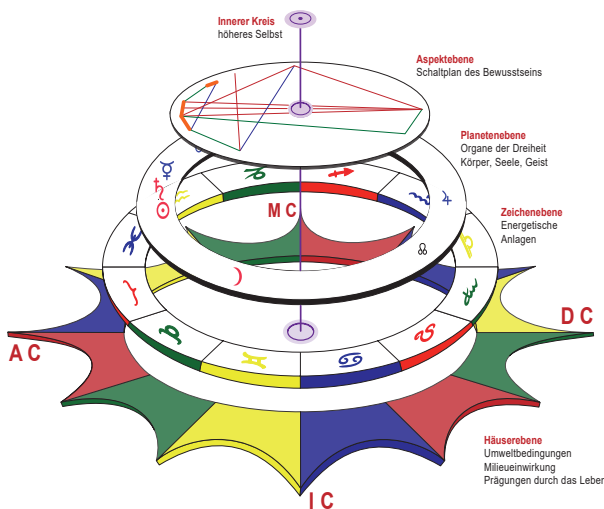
Innerer Kreis
höheres Selbst

Aspektebene
Schaltplan des Bewusstseins

Planetenebene
Organe der Dreiheit
Körper, Seele, Geist

Zeichenebene
Energetische
Anlagen

M C

D C

A C

Häuserebene
Umweltbedingungen
Milieueinwirkung
Prägungen durch das Leben

I C